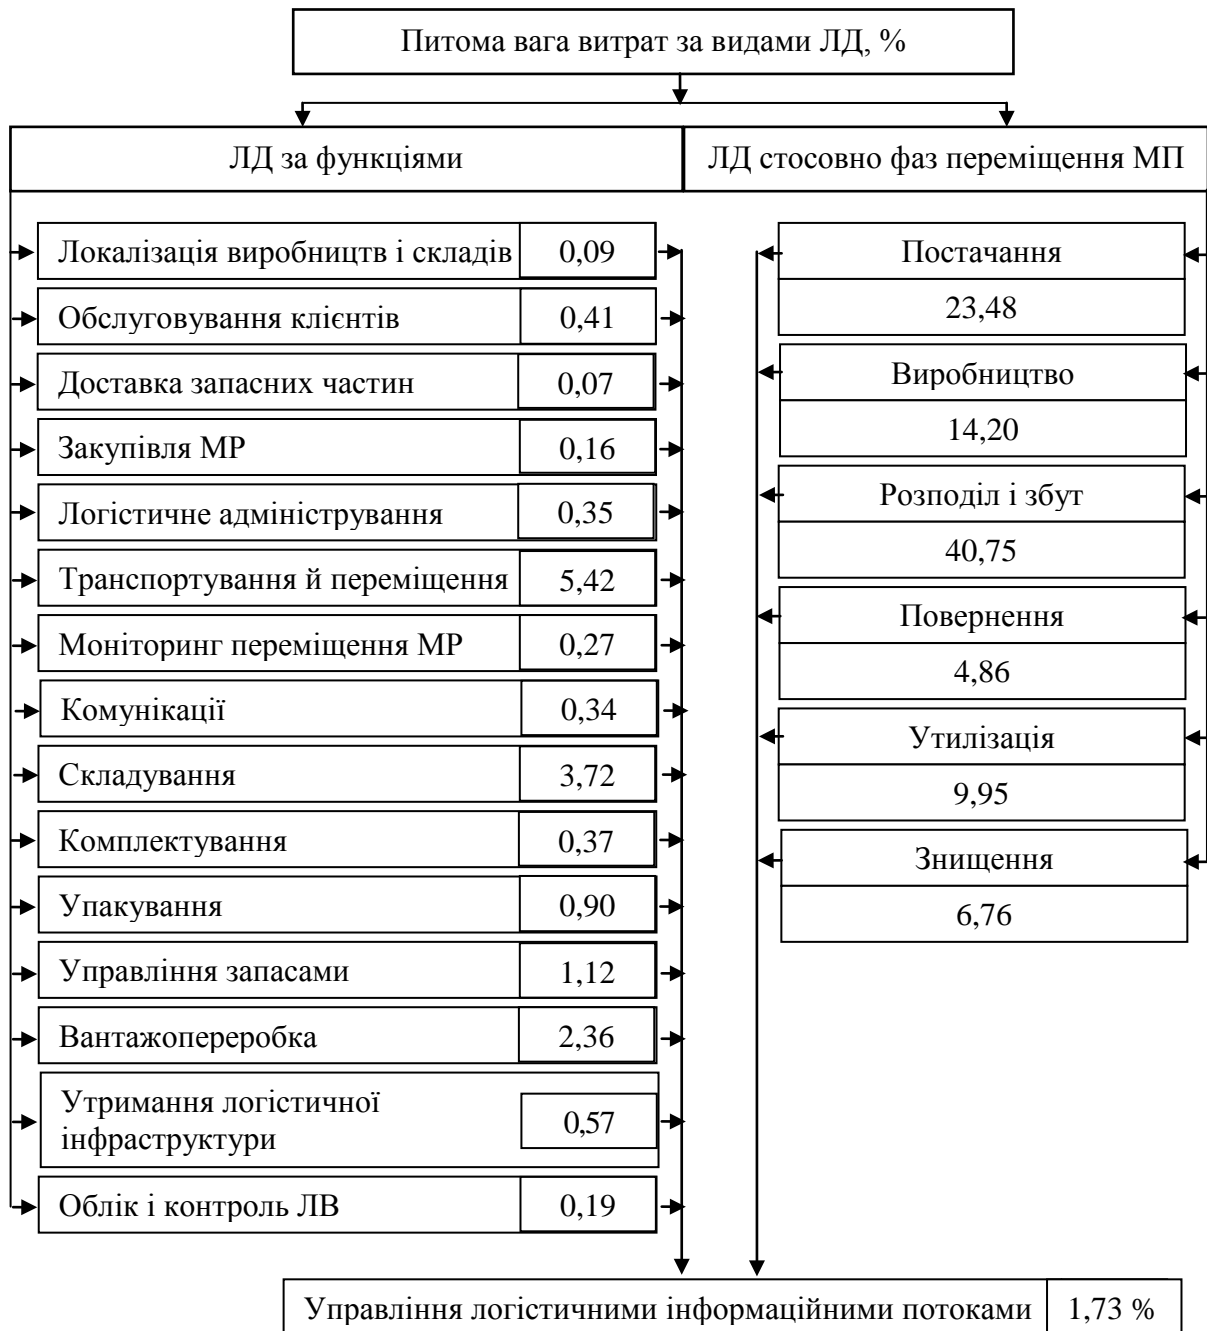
Питома вага витрат за видами ЛД, %

ЛД за функціями

ЛД стосовно фаз переміщення МП

| | |
|---|---|
| Локалізація виробництв і складів | 0,09 |
| Обслуговування клієнтів | 0,41 |
| Доставка запасних частин | 0,07 |
| Закупівля МР | 0,16 |
| Логістичне адміністрування | 0,35 |
| Транспортування й переміщення | 5,42 |
| Моніторинг переміщення МР | 0,27 |
| Комунікації | 0,34 |
| Складування | 3,72 |
| Комплектування | 0,37 |
| Упакування | 0,90 |
| Управління запасами | 1,12 |
| Вантажопереробка | 2,36 |
| Утримання логістичної інфраструктури | 0,57 |
| Облік і контроль ЛВ | 0,19 |

Постачання
23,48

Виробництво
14,20

Розподіл і збут
40,75

Повернення
4,86

Утилізація
9,95

Знищення
6,76

Управління логістичними інформаційними потоками | 1,73 %